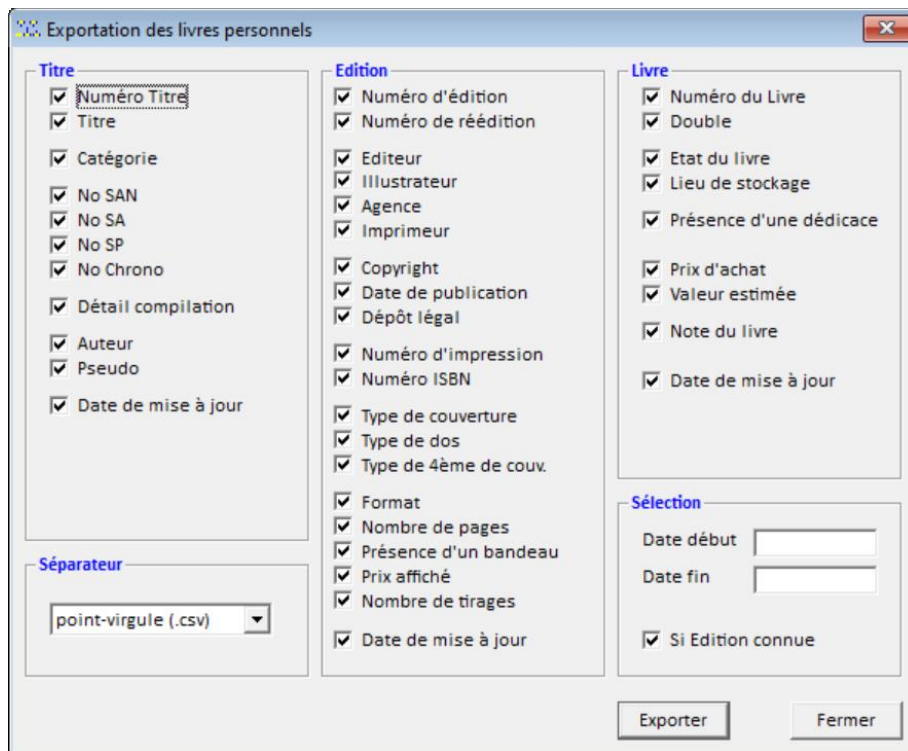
Exportation des livres personnels

Titre
Numéro Titre
Titre
Catégorie
No SAN
No SA
No SP
No Chrono
Détail compilation
Auteur
Pseudo
Date de mise à jour

Séparateur
point-virgule (.csv)

Edition
Numéro d'édition
Numéro de réédition
Editeur
Illustrateur
Agence
Imprimeur
Copyright
Date de publication
Dépôt légal
Numéro d'impression
Numéro ISBN
Type de couverture
Type de dos
Type de 4ème de couv.
Format
Nombre de pages
Présence d'un bandeau
Prix affiché
Nombre de tirages
Date de mise à jour

Livre
Numéro du Livre
Double
Etat du livre
Lieu de stockage
Présence d'une dédicace
Prix d'achat
Valeur estimée
Note du livre
Date de mise à jour

Sélection
Date début
Date fin
Si Edition connue

Exporter
Fermer